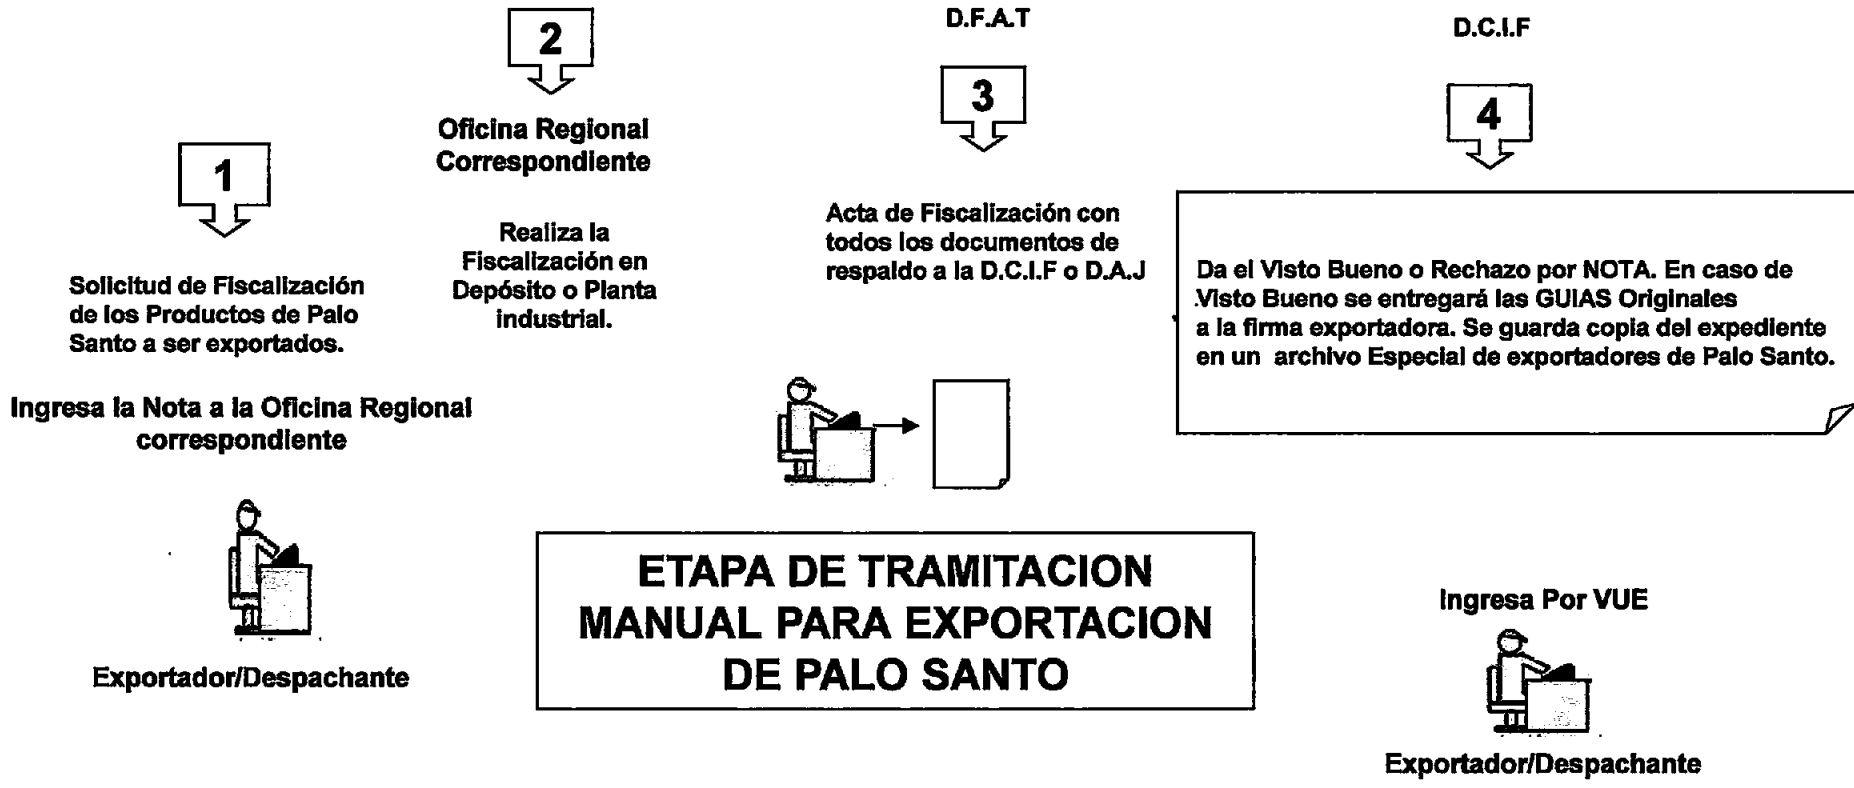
1

Solicitud de Fiscalización de los Productos de Palo Santo a ser exportados.

Ingresa la Nota a la Oficina Regional correspondiente

Exportador/Despachante

2

Oficina Regional Correspondiente

Realiza la Fiscalización en Depósito o Planta industrial.

D.F.A.T

3

Acta de Fiscalización con todos los documentos de respaldo a la D.C.I.F o D.A.J

D.C.I.F

4

Da el Visto Bueno o Rechazo por NOTA. En caso de Visto Bueno se entregará las GUIAS Originales a la firma exportadora. Se guarda copia del expediente en un archivo Especial de exportadores de Palo Santo.

ETAPA DE TRAMITACION MANUAL PARA EXPORTACION DE PALO SANTO

Ingresa Por VUE

Exportador/Despachante